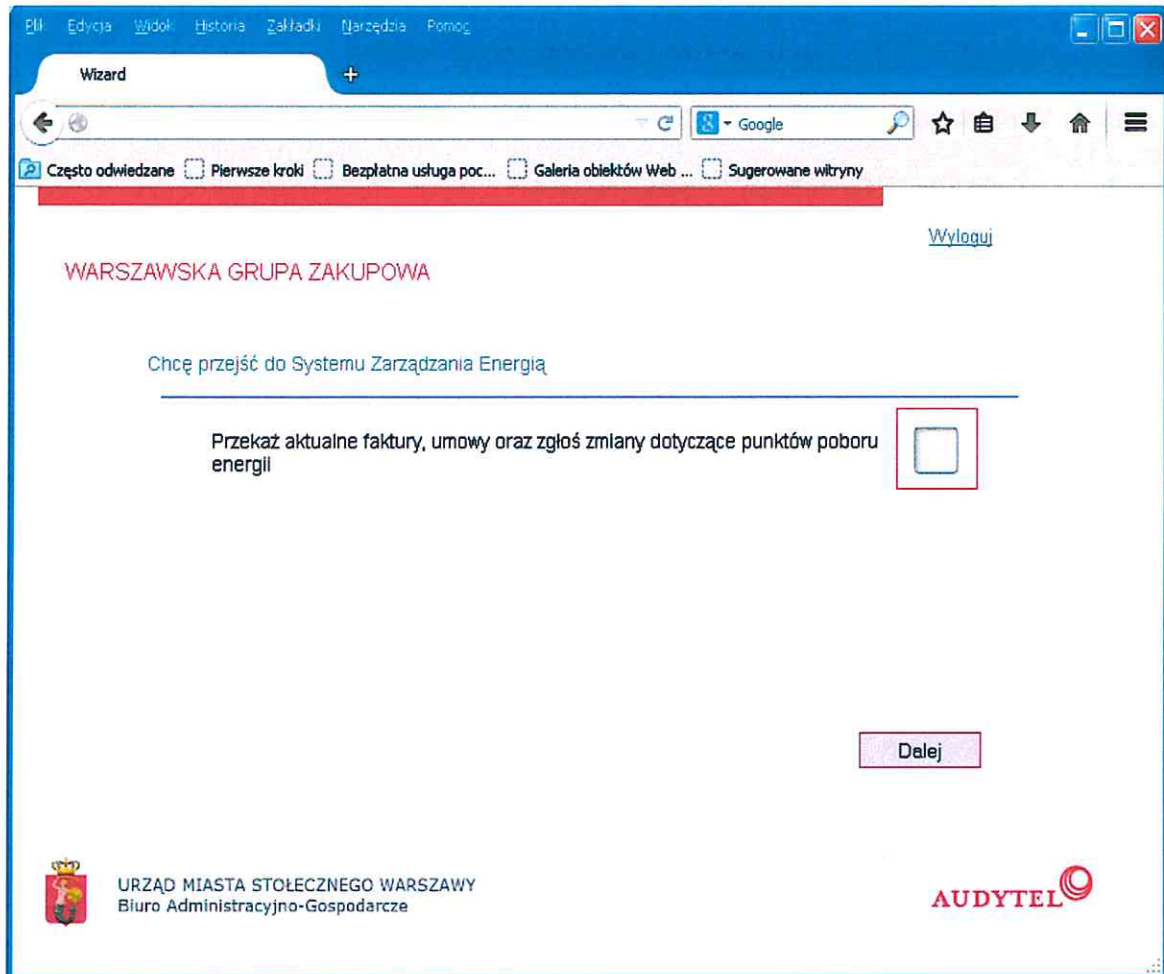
Plik Edycja Widok Historia Zakładki Narzędzia Pomoc

Wizard

Google

Często odwiedzane Pierwsze kroki Bezpłatna usługa poc... Galeria obiektów Web ... Sugerowane witryny

Wyloguj

WARSZAWSKA GRUPA ZAKUPOWA

Chcę przejść do Systemu Zarządzania Energią

Przekaż aktualne faktury, umowy oraz zgłoś zmiany dotyczące punktów poboru energii

Dalej

URZĄD MIASTA STOŁECZNEGO WARSZAWY
Biuro Administracyjno-Gospodarcze

AUDYTEL